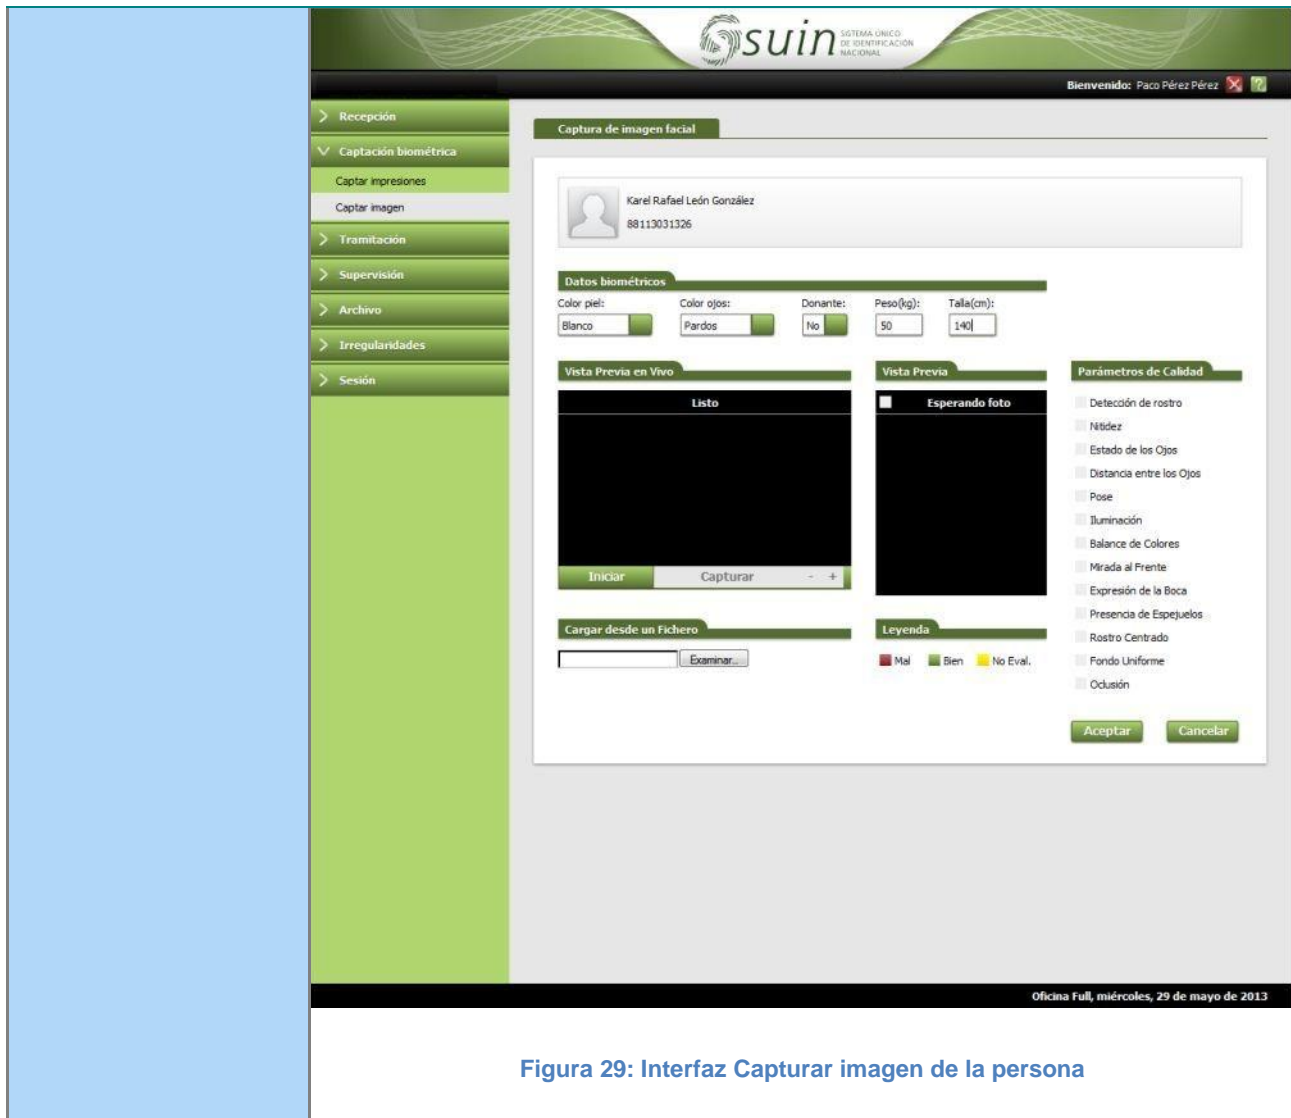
suin SISTEMA ÚNICO DE IDENTIFICACIÓN NACIONAL

Bienvenido: Paco Pérez Pérez

Recepción
Captación biométrica
Captar impresiones
Captar imagen
Tramitación
Supervisión
Archivo
Irregularidades
Sesión

Captura de imagen facial

Karel Rafael León González
88113031326

Datos biométricos
Color piel: Blanco
Color ojos: Pardos
Donante: No
Peso(kg): 50
Talla(cm): 140

Vista Previa en Vivo
Listo
Iniciar
Capturar
- +

Vista Previa
Esperando foto

Parámetros de Calidad
Detección de rostro
Nitidez
Estado de los Ojos
Distancia entre los Ojos
Pose
Iluminación
Balance de Colores
Mirada al Frente
Expresión de la Boca
Presencia de Espejuelos
Rostro Centrado
Fondo Uniforme
Oclusión

Cargar desde un Fichero
Examinar...

Leyenda
Mal
Bien
No Eval.

Aceptar
Cancelar

Oficina Full, miércoles, 29 de mayo de 2013

Figura 29: Interfaz Capturar imagen de la persona